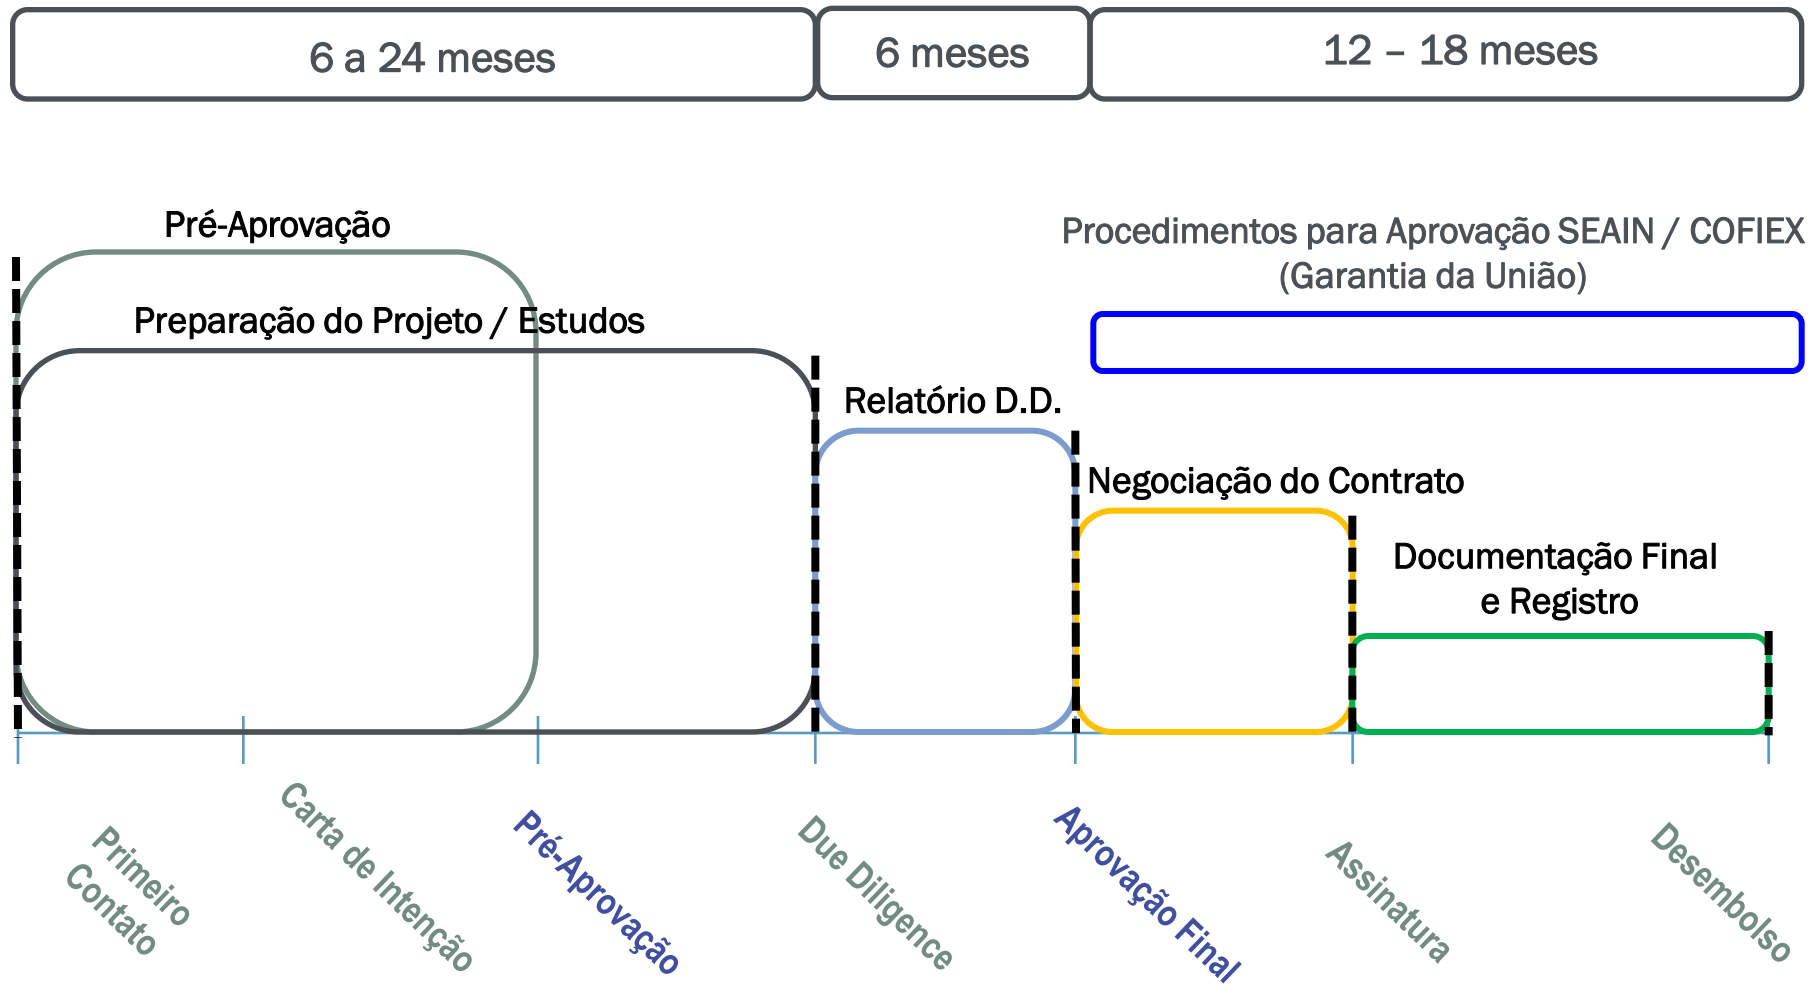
6 a 24 meses

6 meses

12 – 18 meses

Pré-Aprovação

Procedimentos para Aprovação SEAIN / COFIEX (Garantia da União)

Preparação do Projeto / Estudos

Relatório D.D.

Negociação do Contrato

Documentação Final e Registro

Primeiro Contato

Carta de Intenção

Pré-Aprovação

Due Diligence

Aprovação Final

Assinatura

Desembolso